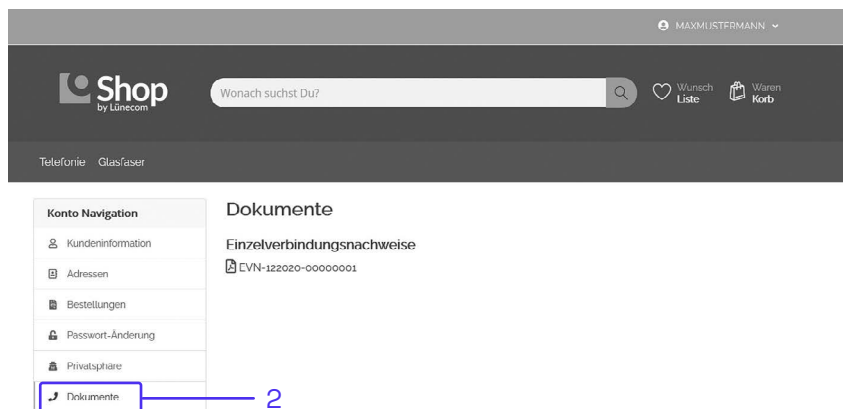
MAXMUSTERMANN

Shop by Lünecom

Wonach suchst Du?

Wunsch Liste

Waren Korb

Telefonie Glasfaser

Konto Navigation

Kundeninformation

Adressen

Bestellungen

Passwort-Änderung

Privatsphäre

Dokumente

2

Dokumente

Einzelverbindungsnachweise

EVN-122020-00000001